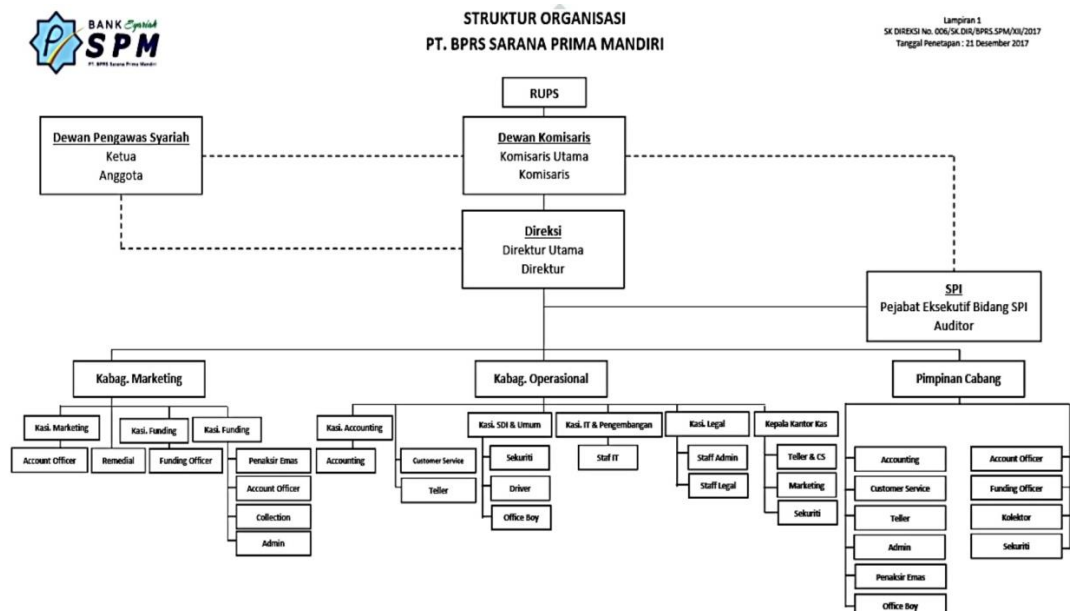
BANK Syariah
SPM
PT. BPRS Sarana Prima Mandiri

STRUKTUR ORGANISASI
PT. BPRS SARANA PRIMA MANDIRI

Lampiran 1
SK DIREKSI No. 006/SK.DIR/BPRS.SPM/XII/2017
Tanggal Penetapan : 21 Desember 2017

RUPS

Dewan Pengawas Syariah
Ketua
Anggota

Dewan Komisaris
Komisaris Utama
Komisaris

Direksi
Direktur Utama
Direktur

SPI
Pejabat Eksekutif Bidang SPI
Auditor

Kabag. Marketing

Kabag. Operasional

Pimpinan Cabang

Kasi. Marketing
Account Officer
Remedial
Kasi. Funding
Funding Officer
Kasi. Funding
Penaksir Emas
Account Officer
Collection
Admin

Kasi. Accounting
Accounting
Customer Service
Teller
Kasi. SDI & Umum
Sekuriti
Driver
Office Boy
Kasi. IT & Pengembangan
Staf IT
Kasi. Legal
Staff Admin
Staff Legal
Kepala Kantor Kas
Teller & CS
Marketing
Sekuriti

Accounting
Customer Service
Teller
Admin
Penaksir Emas
Office Boy
Account Officer
Funding Officer
Kolektor
Sekuriti